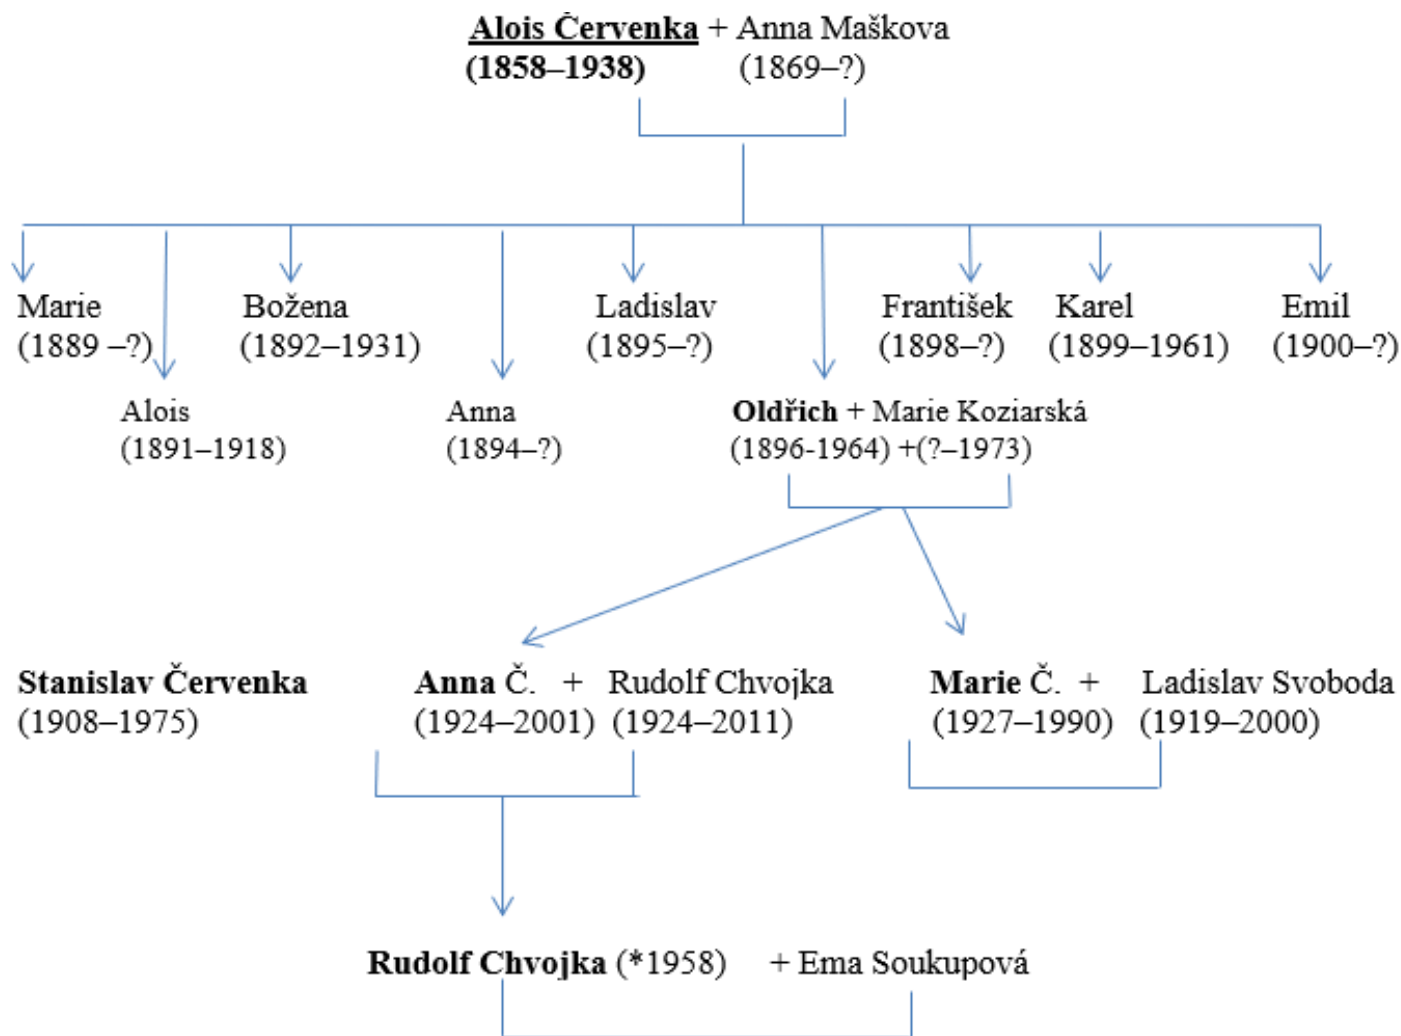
Alois Červenka + Anna Maškova
(1858–1938) (1869–?)

Marie
(1889 –?)

Alois
(1891–1918)

Božena
(1892–1931)

Anna
(1894–?)

Ladislav
(1895–?)

Oldřich + Marie Koziarská
(1896-1964) +(?–1973)

František
(1898–?)

Karel
(1899–1961)

Emil
(1900–?)

Stanislav Červenka
(1908–1975)

Anna Č. + Rudolf Chvojka
(1924–2001) (1924–2011)

Marie Č. + Ladislav Svoboda
(1927–1990) (1919–2000)

Rudolf Chvojka (*1958) + Ema Soukupová